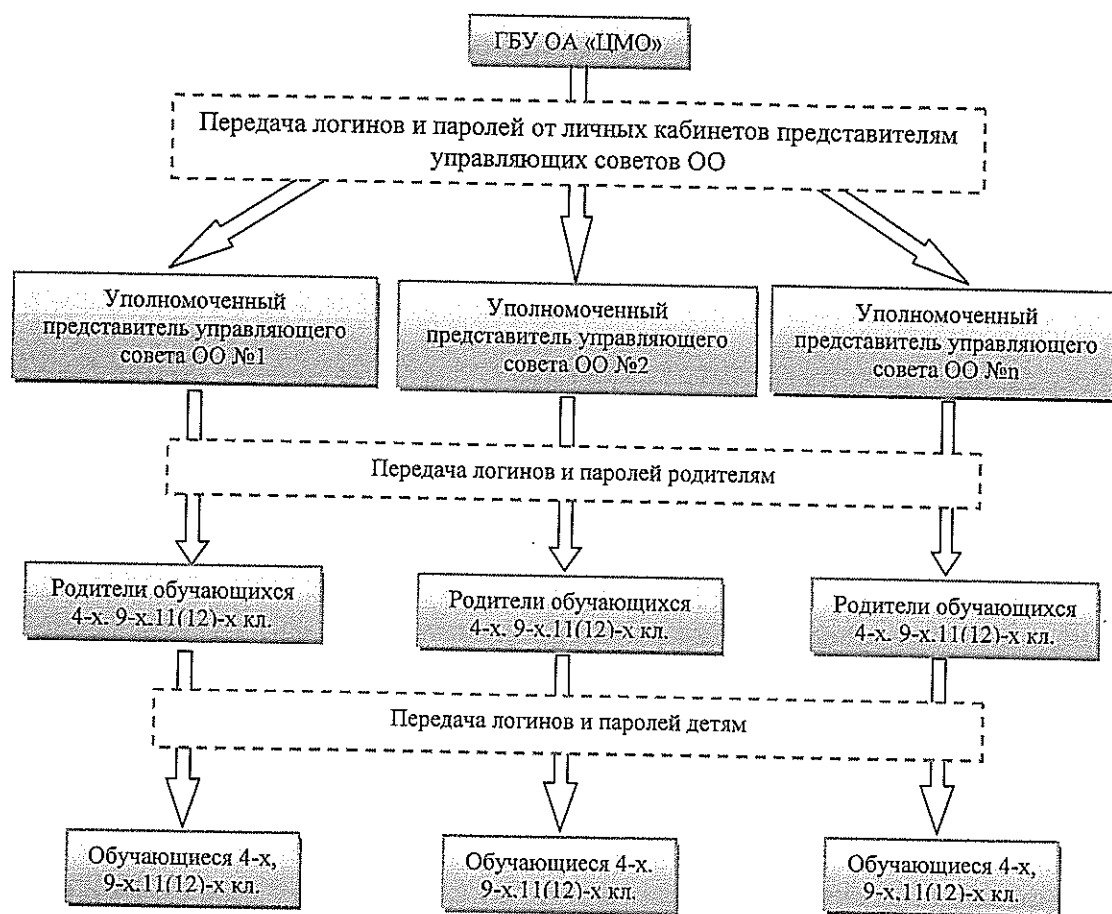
ГБУ ОА «ЦМО»

Передача логинов и паролей от личных кабинетов представителям управляющих советов ОО

Уполномоченный представитель управляющего совета ОО №1

Уполномоченный представитель управляющего совета ОО №2

Уполномоченный представитель управляющего совета ОО №n

Передача логинов и паролей родителям

Родители обучающихся 4-х. 9-х.11(12)-х кл.

Родители обучающихся 4-х. 9-х.11(12)-х кл.

Родители обучающихся 4-х. 9-х.11(12)-х кл.

Передача логинов и паролей детям

Обучающиеся 4-х, 9-х.11(12)-х кл.

Обучающиеся 4-х. 9-х.11(12)-х кл.

Обучающиеся 4-х, 9-х.11(12)-х кл.